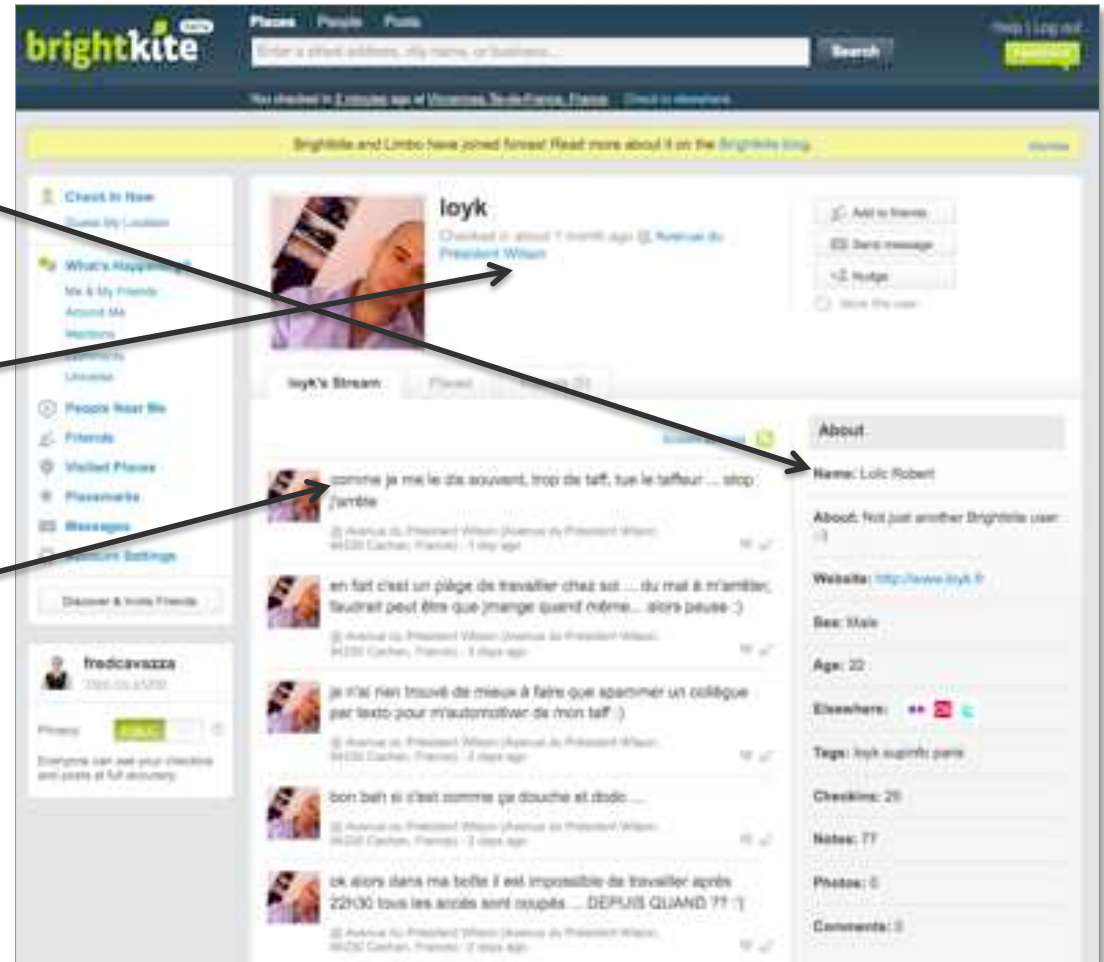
brightkite beta

Places People Posts

Enter a street address, city name, or business... Search

Help | Log out

You checked in 2 minutes ago at Vincennes, Île-de-France, France. Check in elsewhere

Brightkite and Limbo have joined forces! Read more about it on the Brightkite blog. Dismiss

Check In Now
Guess My Location

What's Happening?
Me & My Friends
Around Me
Mentions
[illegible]
Universe

People Near Me
Friends
Visited Places
Placemarks
Messages
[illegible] Settings

Discover & Invite Friends

fredcavazza

Privacy

Everyone can see your checkins and posts at full accuracy.

loyk
Checked in about 1 month ago @ Avenue du President Wilson

Add to friends
Send message
Nudge
Block this user

loyk's Stream Places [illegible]

comme je me le dis souvent, trop de taff, tue le taffeur ... stop j'arrête
@ Avenue du Président Wilson (Avenue du Président Wilson, 94230 Cachan, France) · 1 day ago

en fait c'est un piège de travailler chez soi ... du mal à m'arrêter, faudrait peut être que jmange quand même... alors pause :)
@ Avenue du Président Wilson (Avenue du Président Wilson, 94230 Cachan, France) · 2 days ago

je n'ai rien trouvé de mieux à faire que spammer un collègue par texto pour m'automotiver de mon taff :)
@ Avenue du Président Wilson (Avenue du Président Wilson, 94230 Cachan, France) · 2 days ago

bon beh si c'est comme ça douche et dodo ...
@ Avenue du Président Wilson (Avenue du Président Wilson, 94230 Cachan, France) · 2 days ago

ok alors dans ma boite il est impossible de travailler après 22h30 tous les accès sont coupés ... DEPUIS QUAND ?? :')
@ Avenue du Président Wilson (Avenue du Président Wilson, 94230 Cachan, France) · 2 days ago

About
Name: Loïc Robert
About: Not just another Brightkite user :)
Website: http://www.loyk.fr
Sex: Male
Age: 22
Elsewhere:
Tags: loyk supinfo paris
Checkins: 29
Notes: 77
Photos: 0
Comments: 0